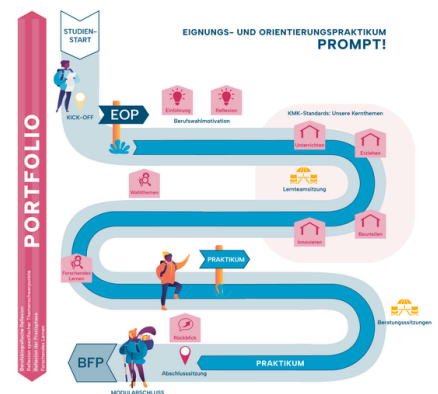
STUDIEN-START

EIGNUNGS- UND ORIENTIERUNGSPRAKTIKUM
PROMPT!

PORTFOLIO

KICK-OFF

EOP

Einführung

Reflexion

Berufswahlmotivation

KMK-Standards: Unsere Kernthemen

Unterrichten

Erziehen

Lernteamsitzung

Wahlthemen

Innovieren

Beurteilen

Forschendes Lernen

PRAKTIKUM

Rückblick

Beratungssitzungen

Abschlusssitzung

PRAKTIKUM

BFP

MODULABSCHLUSS

Studienbiografische Reflexion
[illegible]
Reflexion der Praxisphase
Forschendes Lernen